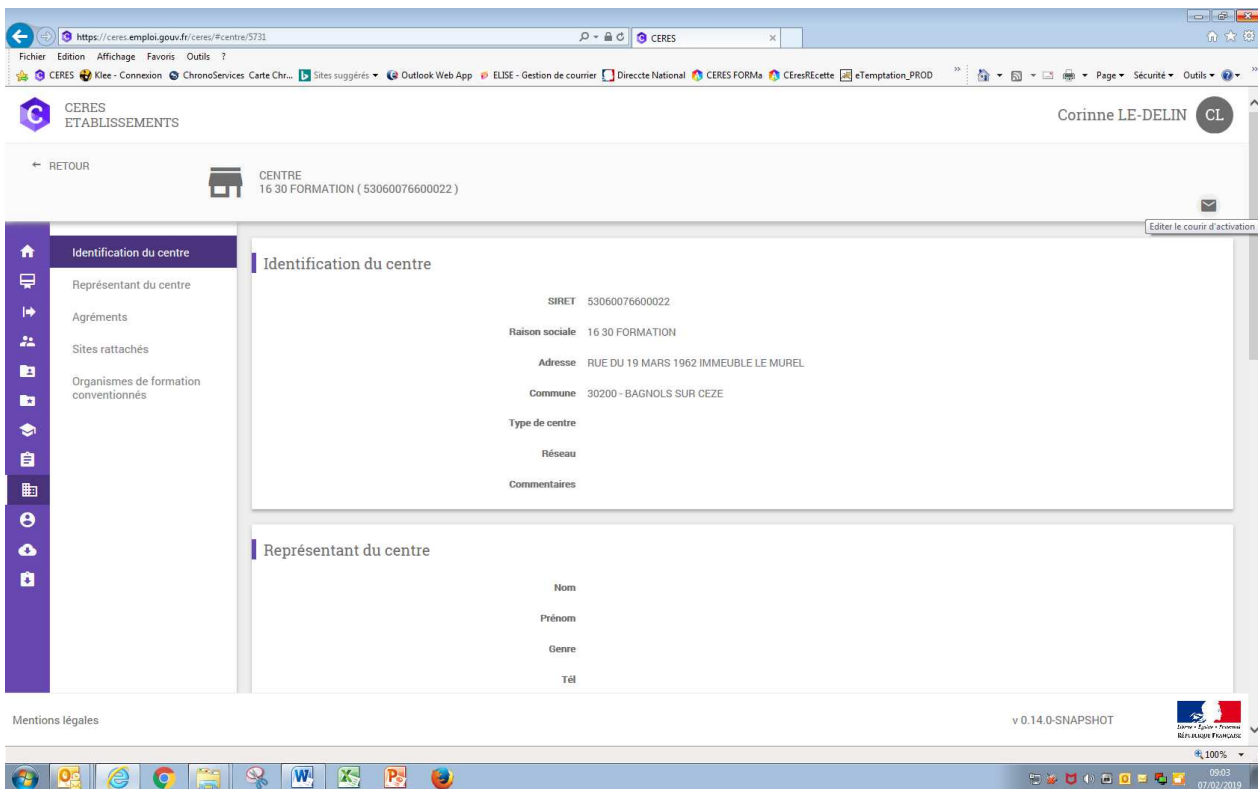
https://ceres.emploi.gouv.fr/ceres/#centre/5731
CERES
Fichier Edition Affichage Favoris Outils ?
CERES Klee - Connexion ChronoServices Carte Chr... Sites suggérés Outlook Web App ELISE - Gestion de courrier Direccte National CERES FORMa CEresREcette eTemptation_PROD
Page Sécurité Outils

CERES
ETABLISSEMENTS

Corinne LE-DELIN CL

← RETOUR

CENTRE
16 30 FORMATION ( 53060076600022 )

Editer le courir d'activation

Identification du centre
Représentant du centre
Agréments
Sites rattachés
Organismes de formation conventionnés

Identification du centre

SIRET 53060076600022
Raison sociale 16 30 FORMATION
Adresse RUE DU 19 MARS 1962 IMMEUBLE LE MUREL
Commune 30200 - BAGNOLS SUR CEZE
Type de centre
Réseau
Commentaires

Représentant du centre

Nom
Prénom
Genre
Tél

Mentions légales

v 0.14.0-SNAPSHOT

Liberté • Égalité • Fraternité
RÉPUBLIQUE FRANÇAISE

100%

09:03
07/02/2019